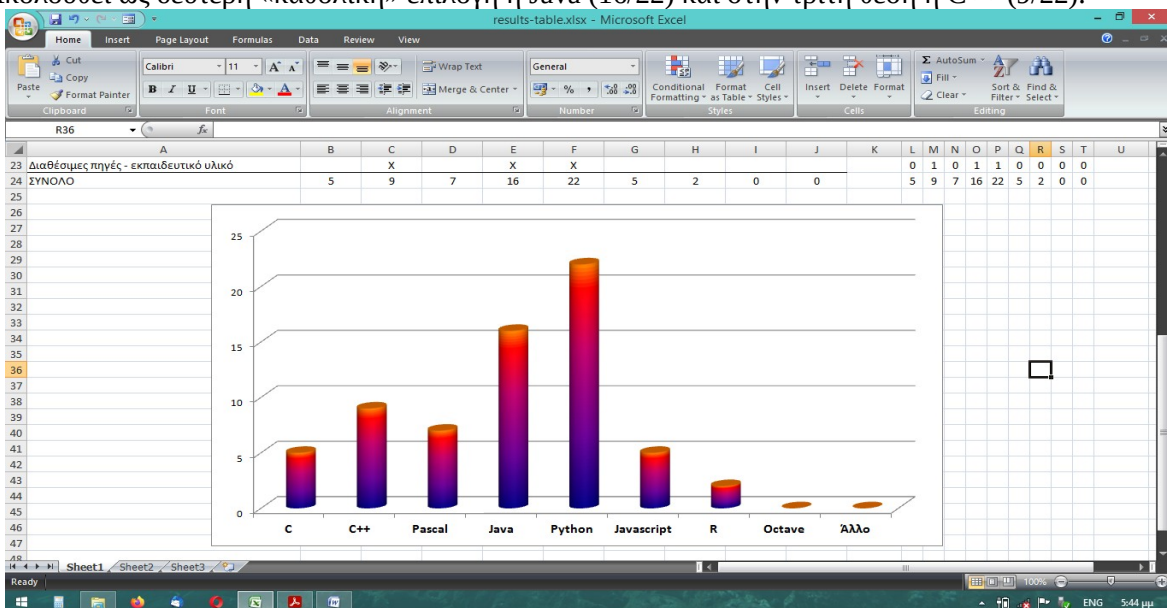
ακολουθεί ως δεύτερη «καθολική» επιλογή η Java (16/22) και στην τρίτη θέση η C++ (9/22).

results-table.xlsx - Microsoft Excel

Home Insert Page Layout Formulas Data Review View

Cut Copy Format Painter Paste Clipboard
Calibri 11 Font
Wrap Text Merge & Center Alignment
General Number
Conditional Formatting Format as Table Cell Styles Styles
Insert Delete Format Cells
AutoSum Fill Clear Sort & Filter Find & Select Editing

R36 $f_x$

| | A | B | C | D | E | F | G | H | I | J | K | L | M | N | O | P | Q | R | S | T | U |
|---|---|---|---|---|---|---|---|---|---|---|---|---|---|---|---|---|---|---|---|---|---|
| 23 | Διαθέσιμες πηγές - εκπαιδευτικό υλικό | | X | | X | X | | | | | | 0 | 1 | 0 | 1 | 1 | 0 | 0 | 0 | 0 | |
| 24 | ΣΥΝΟΛΟ | 5 | 9 | 7 | 16 | 22 | 5 | 2 | 0 | 0 | | 5 | 9 | 7 | 16 | 22 | 5 | 2 | 0 | 0 | |

25 20 15 10 5 0

C C++ Pascal Java Python Javascript R Octave Άλλο

Sheet1 Sheet2 Sheet3

Ready 100%

ENG 5:44 μμ